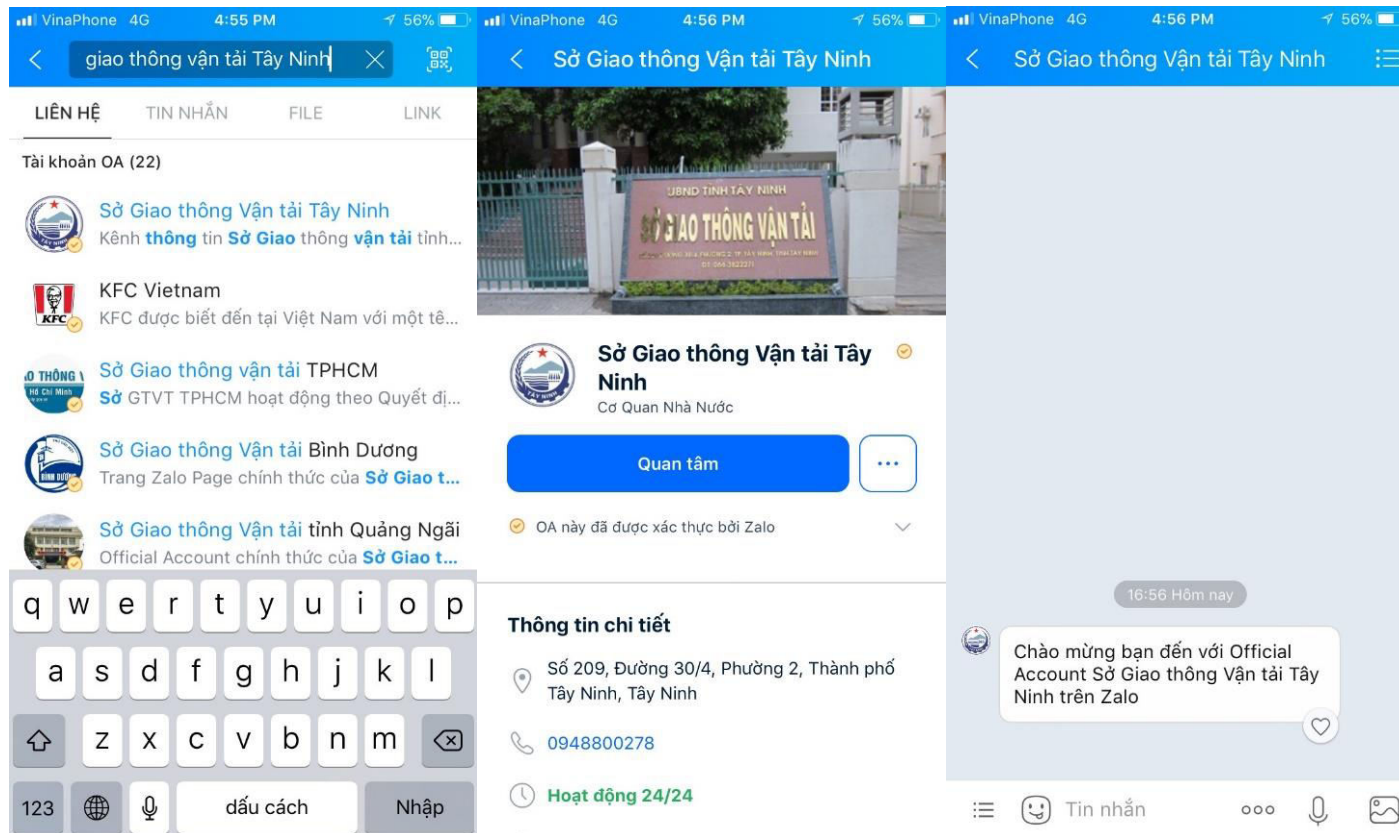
VinaPhone 4G 4:55 PM 56%

giao thông vận tải Tây Ninh

LIÊN HỆ TIN NHẮN FILE LINK

Tài khoản OA (22)

Sở Giao thông Vận tải Tây Ninh
Kênh thông tin Sở Giao thông vận tải tỉnh...

KFC Vietnam
KFC được biết đến tại Việt Nam với một tê...

Sở Giao thông vận tải TPHCM
Sở GTVT TPHCM hoạt động theo Quyết đị...

Sở Giao thông Vận tải Bình Dương
Trang Zalo Page chính thức của Sở Giao t...

Sở Giao thông Vận tải tỉnh Quảng Ngãi
Official Account chính thức của Sở Giao t...

q w e r t y u i o p
a s d f g h j k l
z x c v b n m
123 dấu cách Nhập

VinaPhone 4G 4:56 PM 56%

Sở Giao thông Vận tải Tây Ninh

UBND TỈNH TÂY NINH
SỞ GIAO THÔNG VẬN TẢI

Sở Giao thông Vận tải Tây Ninh
Cơ Quan Nhà Nước

Quan tâm
...

OA này đã được xác thực bởi Zalo

Thông tin chi tiết

Số 209, Đường 30/4, Phường 2, Thành phố Tây Ninh, Tây Ninh

0948800278

Hoạt động 24/24

VinaPhone 4G 4:56 PM 56%

Sở Giao thông Vận tải Tây Ninh

16:56 Hôm nay

Chào mừng bạn đến với Official Account Sở Giao thông Vận tải Tây Ninh trên Zalo

Tin nhắn